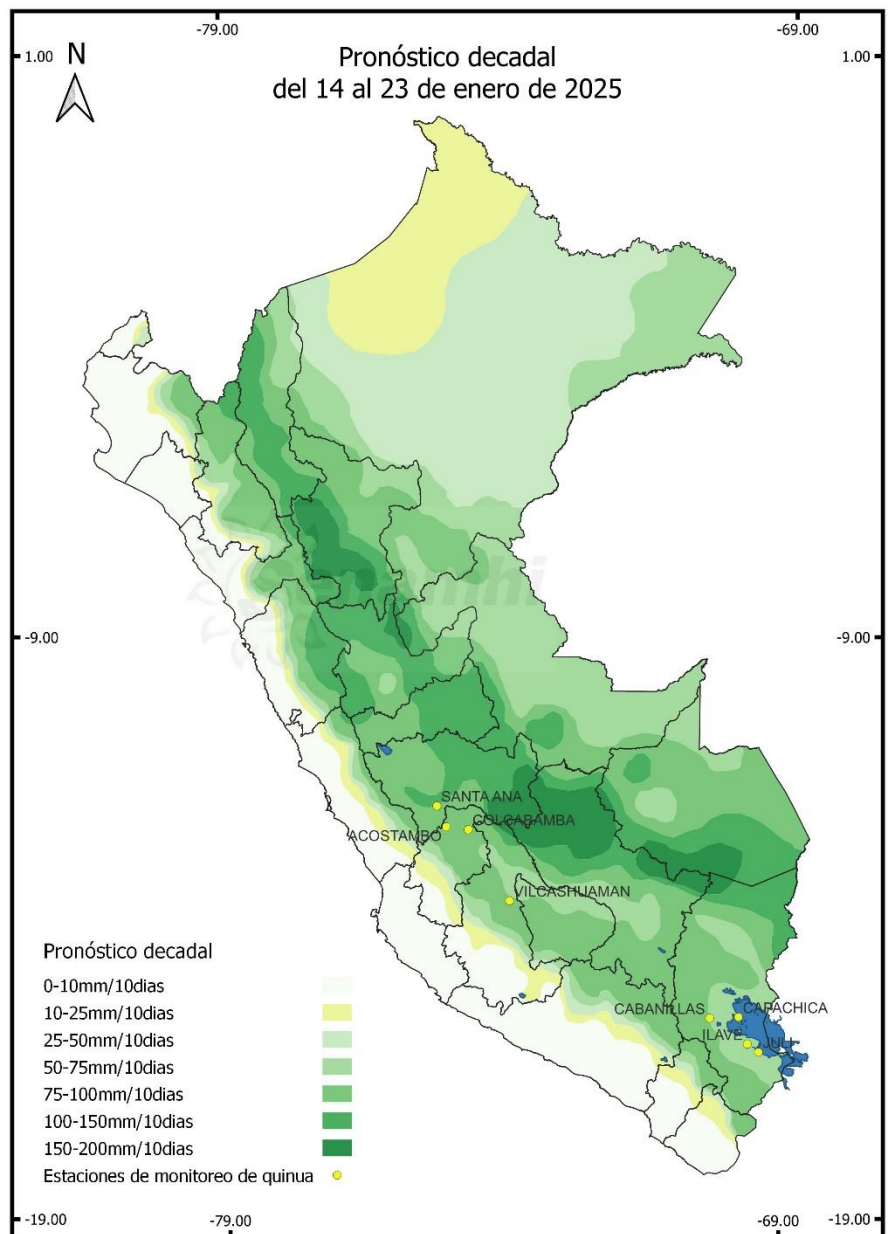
-79.00
-69.00
1.00
1.00
N
Pronóstico decadal
del 14 al 23 de enero de 2025

Senamhi

-9.00
-9.00

SANTA ANA
ACOSTAMBO
COLCABAMBA
VILCASHUAMAN
CABANILLAS
CAPACHICA
ILAVE
JULI

Pronóstico decadal
0-10mm/10dias
10-25mm/10dias
25-50mm/10dias
50-75mm/10dias
75-100mm/10dias
100-150mm/10dias
150-200mm/10dias
Estaciones de monitoreo de quinua

-19.00
-79.00
-69.00
-19.00